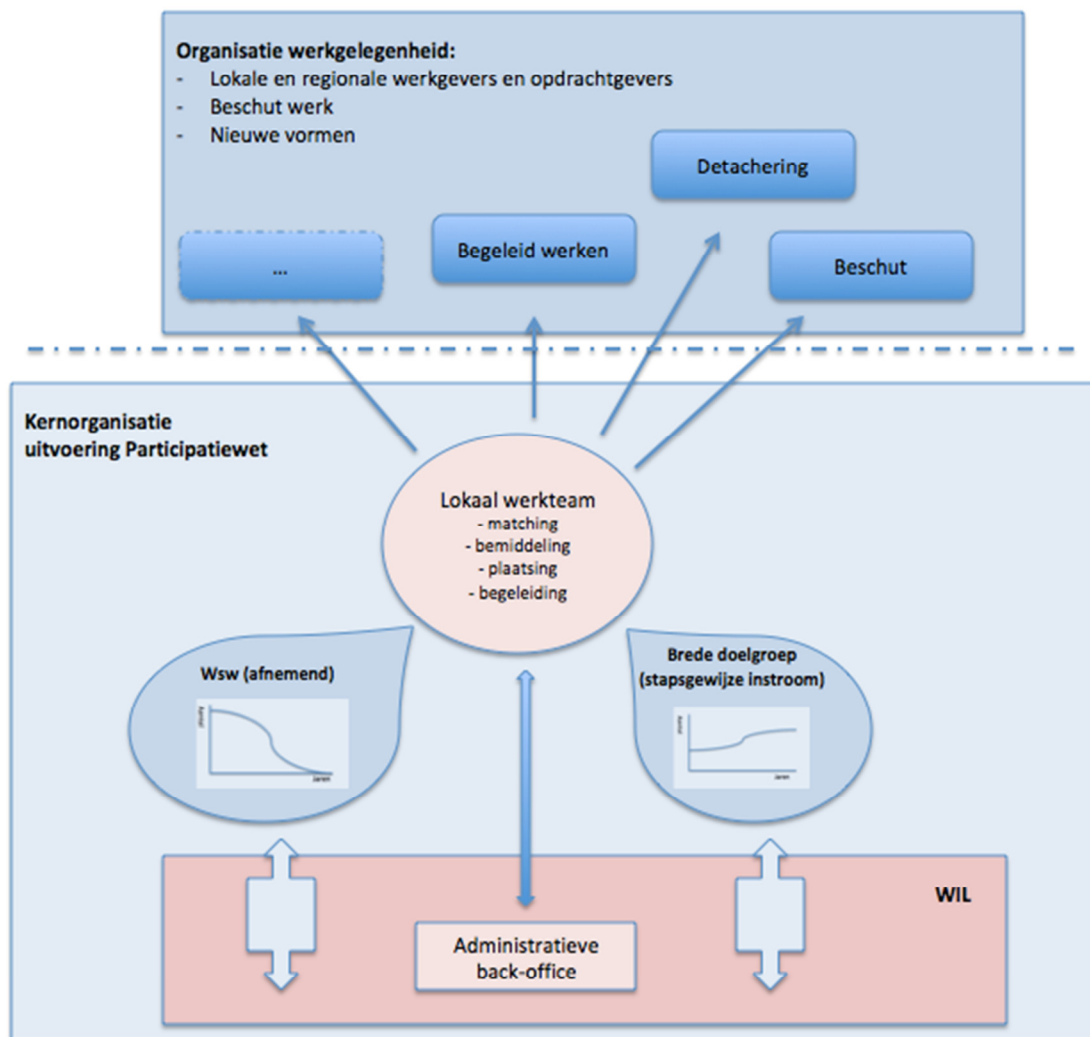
**Organisatie werkgelegenheid:**
- Lokale en regionale werkgevers en opdrachtgevers
- Beschut werk
- Nieuwe vormen

Detachering

...

Begeleid werken

Beschut

Kernorganisatie uitvoering Participatiewet

Lokaal werkteam
- matching
- bemiddeling
- plaatsing
- begeleiding

Wsw (afnemend)

Aantal

Jaren

Brede doelgroep (stapsgewijze instroom)

Aantal

Jaren

WIL

Administratieve back-office